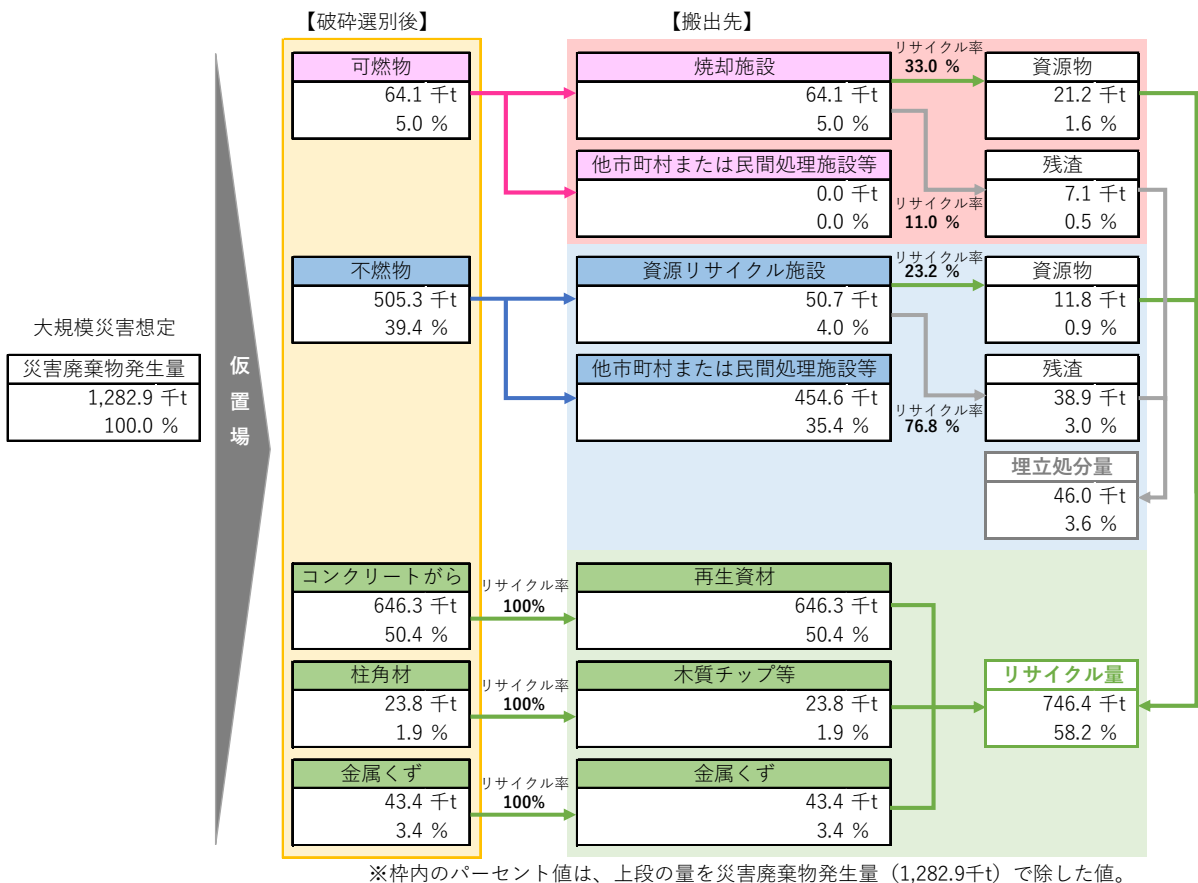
【破砕選別後】

【搬出先】

大規模災害想定

災害廃棄物発生量
1,282.9 千t
100.0 %

仮置場

可燃物
64.1 千t
5.0 %

焼却施設
64.1 千t
5.0 %

リサイクル率
33.0 %

資源物
21.2 千t
1.6 %

他市町村または民間処理施設等
0.0 千t
0.0 %

残渣
7.1 千t
0.5 %

リサイクル率
11.0 %

不燃物
505.3 千t
39.4 %

資源リサイクル施設
50.7 千t
4.0 %

リサイクル率
23.2 %

資源物
11.8 千t
0.9 %

他市町村または民間処理施設等
454.6 千t
35.4 %

残渣
38.9 千t
3.0 %

リサイクル率
76.8 %

埋立処分量
46.0 千t
3.6 %

コンクリートがら
646.3 千t
50.4 %

リサイクル率
100%

再生資材
646.3 千t
50.4 %

柱角材
23.8 千t
1.9 %

リサイクル率
100%

木質チップ等
23.8 千t
1.9 %

リサイクル量
746.4 千t
58.2 %

金属くず
43.4 千t
3.4 %

リサイクル率
100%

金属くず
43.4 千t
3.4 %

※枠内のパーセント値は、上段の量を災害廃棄物発生量（1,282.9千t）で除した値。